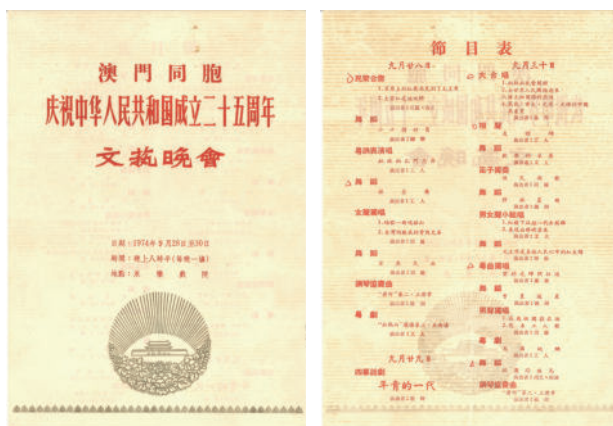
澳門同胞
庆祝中华人民共和国成立二十五周年
文藝晚會

日期：1974年9月28日至30日
時間：晚上八時半（每晚一場）
地點：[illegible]

節目表

九月廿八日
大合唱
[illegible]
舞蹈
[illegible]
粵曲表演唱
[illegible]
舞蹈
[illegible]
女聲獨唱
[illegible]
舞蹈
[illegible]
洋琴協奏曲
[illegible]
粵劇
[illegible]

九月廿九日
西樂話劇
年青的一代
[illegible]

九月三十日
大合唱
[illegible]
獨唱
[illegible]
舞蹈
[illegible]
笛子獨奏
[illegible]
舞蹈
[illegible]
男女聲小組唱
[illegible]
舞蹈
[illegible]
粵曲獨唱
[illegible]
舞蹈
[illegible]
男聲獨唱
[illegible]
粵劇
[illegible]
舞蹈
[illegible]
洋琴協奏曲
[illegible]